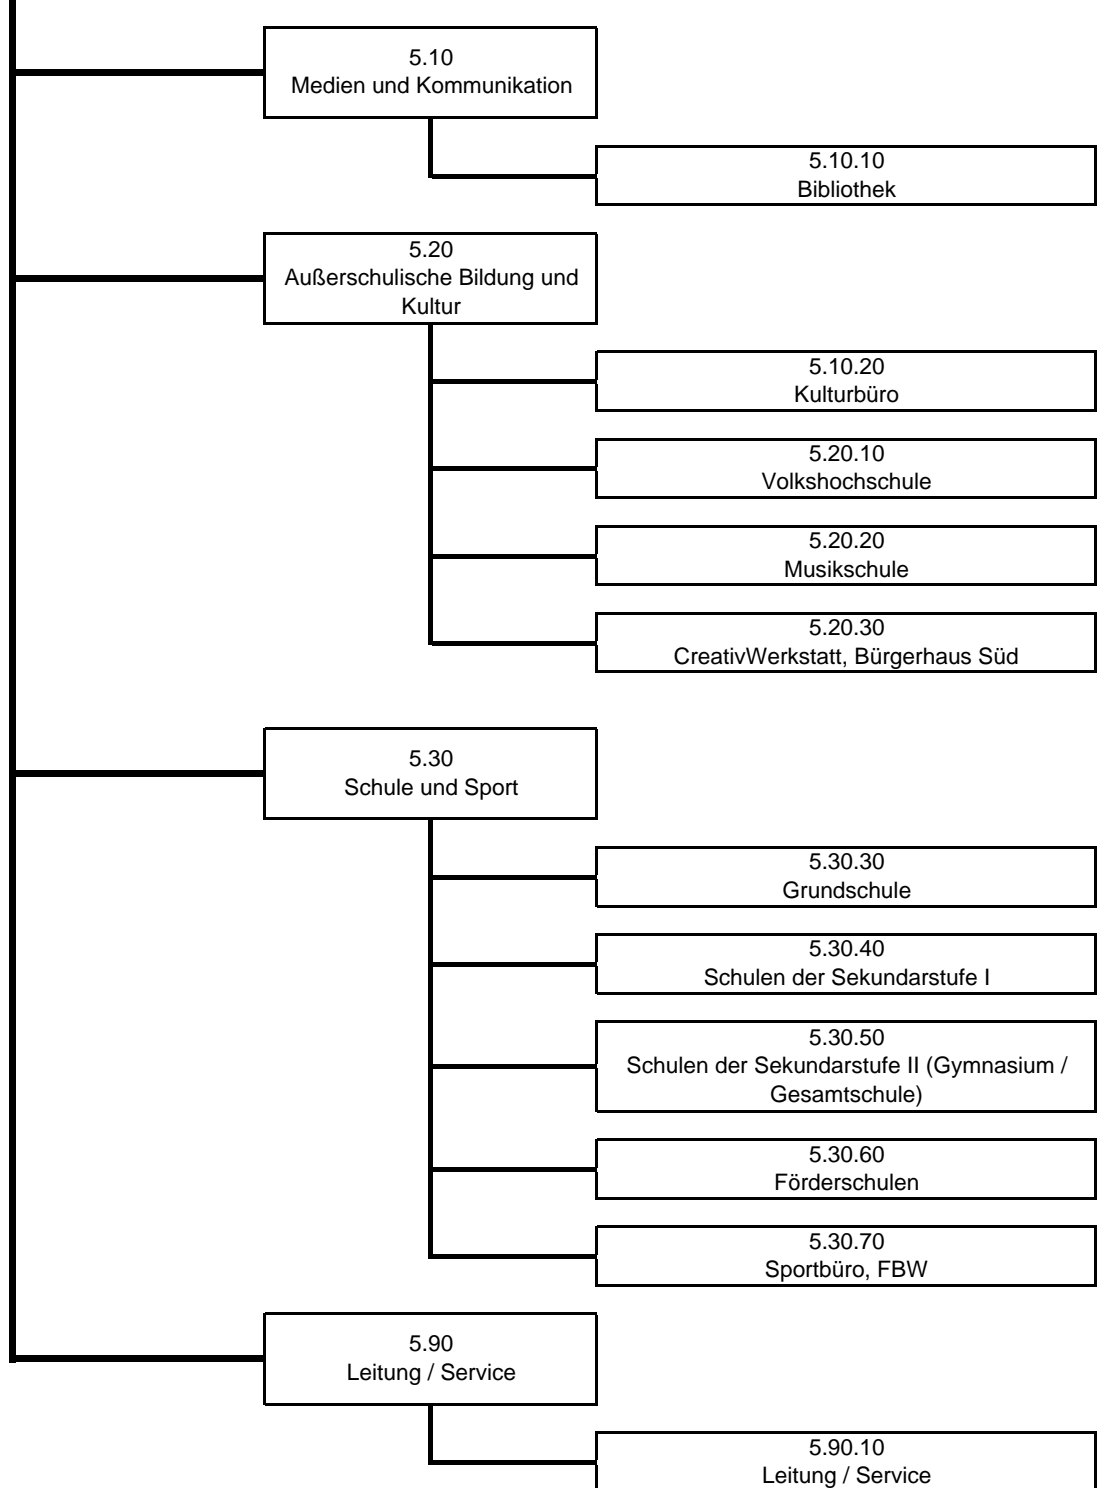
5.10
Medien und Kommunikation

5.10.10
Bibliothek

5.20
Außerschulische Bildung und Kultur

5.10.20
Kulturbüro

5.20.10
Volkshochschule

5.20.20
Musikschule

5.20.30
CreativWerkstatt, Bürgerhaus Süd

5.30
Schule und Sport

5.30.30
Grundschule

5.30.40
Schulen der Sekundarstufe I

5.30.50
Schulen der Sekundarstufe II (Gymnasium / Gesamtschule)

5.30.60
Förderschulen

5.30.70
Sportbüro, FBW

5.90
Leitung / Service

5.90.10
Leitung / Service